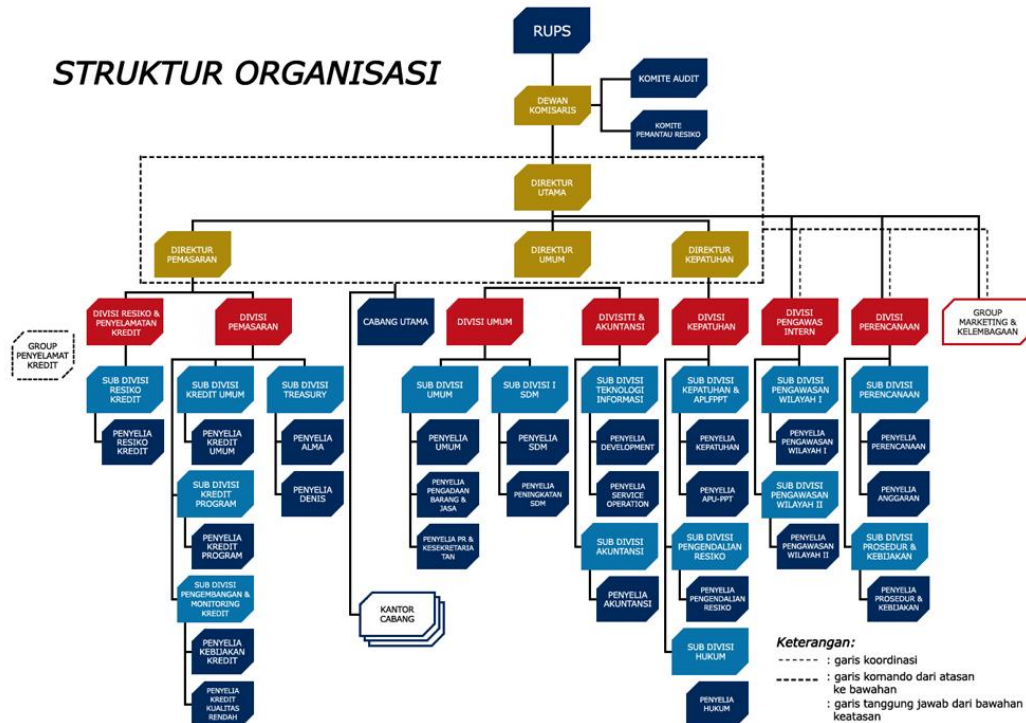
STRUKTUR ORGANISASI

RUPS

DEWAN KOMISARIS

KOMITE AUDIT

KOMITE PEMANTAU RESIKO

DIREKTUR UTAMA

DIREKTUR PEMASARAN

DIREKTUR UMUM

DIREKTUR KEPATUHAN

GROUP PENYELAMAT KREDIT

DIVISI RESIKO & PENYELAMATAN KREDIT

SUB DIVISI RESIKO KREDIT

PENYELIA RESIKO KREDIT

DIVISI PEMASARAN

SUB DIVISI KREDIT UMUM

PENYELIA KREDIT UMUM

SUB DIVISI KREDIT PROGRAM

PENYELIA KREDIT PROGRAM

SUB DIVISI PENGEMBANGAN & MONITORING KREDIT

PENYELIA KEBIJAKAN KREDIT

PENYELIA KREDIT KUALITAS RENDAH

SUB DIVISI TREASURY

PENYELIA ALMA

PENYELIA DENIS

CABANG UTAMA

KANTOR CABANG

DIVISI UMUM

SUB DIVISI UMUM

PENYELIA UMUM

PENYELIA PENGADAAN BARANG & JASA

PENYELIA PR & KESEKRETARIA TAN

SUB DIVISI I SDM

PENYELIA SDM

PENYELIA PENINGKATAN SDM

DIVISITI & AKUNTANSI

SUB DIVISI TEKNOLOGI INFORMASI

PENYELIA DEVELOPMENT

PENYELIA SERVICE OPERATION

SUB DIVISI AKUNTANSI

PENYELIA AKUNTANSI

DIVISI KEPATUHAN

SUB DIVISI KEPATUHAN & APLFPPT

PENYELIA KEPATUHAN

PENYELIA APU-PPT

SUB DIVISI PENGENDALIAN RESIKO

PENYELIA PENGENDALIAN RESIKO

SUB DIVISI HUKUM

PENYELIA HUKUM

DIVISI PENGAWAS INTERN

SUB DIVISI PENGAWASAN WILAYAH I

PENYELIA PENGAWASAN WILAYAH I

SUB DIVISI PENGAWASAN WILAYAH II

PENYELIA PENGAWASAN WILAYAH II

DIVISI PERENCANAAN

SUB DIVISI PERENCANAAN

PENYELIA PERENCANAAN

PENYELIA ANGGARAN

SUB DIVISI PROSEDUR & KEBIJAKAN

PENYELIA PROSEDUR & KEBIJAKAN

GROUP MARKETING & KELEMBAGAAN

Keterangan:
: garis koordinasi
: garis komando dari atasan ke bawahan
: garis tanggung jawab dari bawahan keatasan